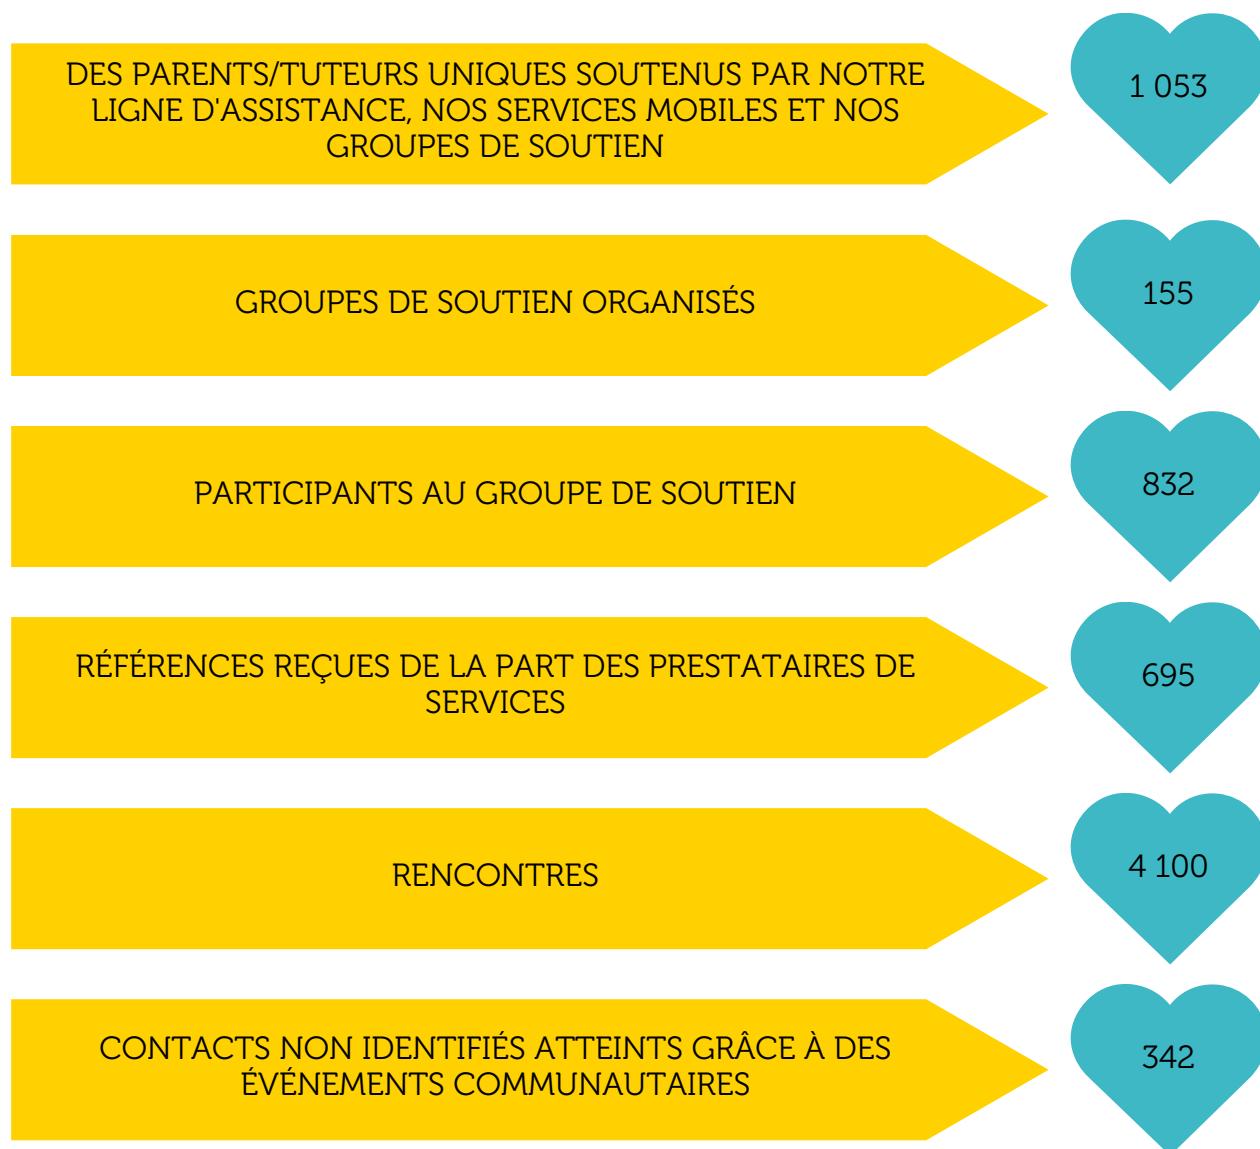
DES PARENTS/TUTEURS UNIQUES SOUTENUS PAR NOTRE LIGNE D'ASSISTANCE, NOS SERVICES MOBILES ET NOS GROUPES DE SOUTIEN

1 053

GROUPES DE SOUTIEN ORGANISÉS

155

PARTICIPANTS AU GROUPE DE SOUTIEN

832

RÉFÉRENCES REÇUES DE LA PART DES PRESTATAIRES DE SERVICES

695

RENCONTRES

4 100

CONTACTS NON IDENTIFIÉS ATTEINTS GRÂCE À DES ÉVÉNEMENTS COMMUNAUTAIRES

342